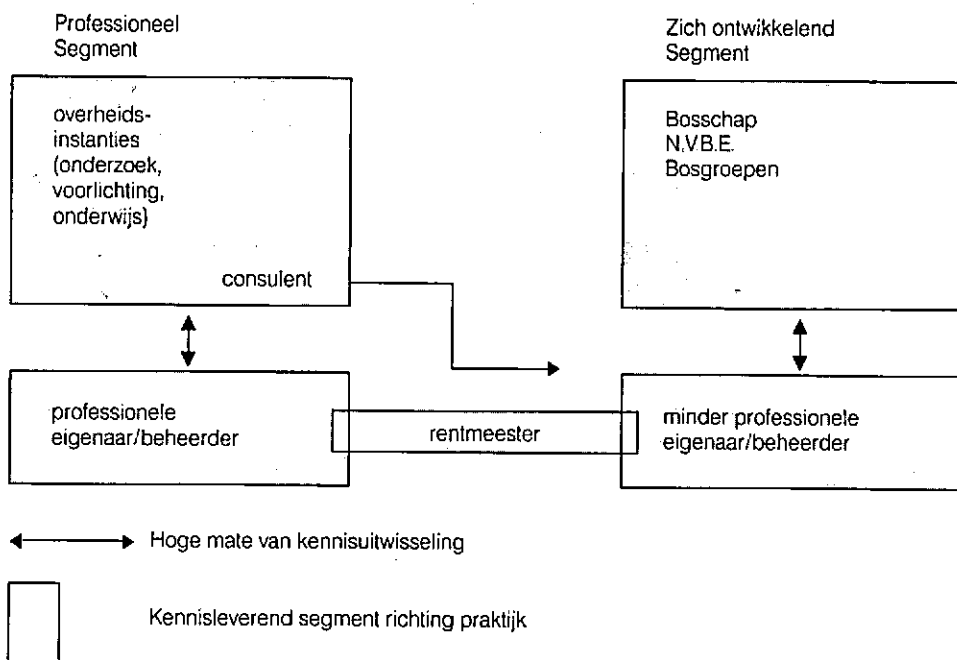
Professioneel Segment

overheidsinstanties (onderzoek, voorlichting, onderwijs)

consulent

Zich ontwikkelend Segment

Bosschap
N.V.B.E.
Bosgroepen

professionele eigenaar/beheerder

rentmeester

minder professionele eigenaar/beheerder

Hoge mate van kennisuitwisseling

Kennisleverend segment richting praktijk